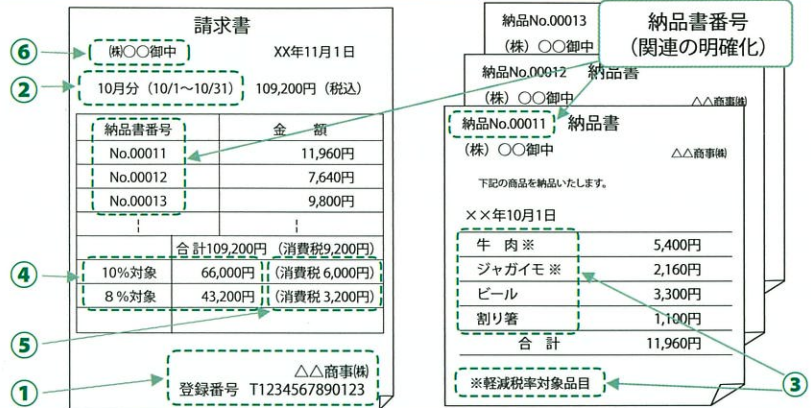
請求書

⑥ ㈱○○御中　XX年11月1日

② 10月分（10/1～10/31）　109,200円（税込）

| 納品書番号 | 金　額 |
|---|---|
| No.00011 | 11,960円 |
| No.00012 | 7,640円 |
| No.00013 | 9,800円 |
| ⋮ | ⋮ |

合計109,200円（消費税9,200円）

④ 10%対象　66,000円（消費税6,000円）
8％対象　43,200円（消費税3,200円）

⑤

① △△商事㈱
登録番号　T1234567890123

納品書番号
（関連の明確化）

納品No.00013
（株）○○御中

納品No.00012　納品書
（株）○○御中　△△商事㈱

納品No.00011　納品書
（株）○○御中　△△商事㈱

下記の商品を納品いたします。

××年10月1日

| | |
|---|---|
| 牛　肉※ | 5,400円 |
| ジャガイモ※ | 2,160円 |
| ビール | 3,300円 |
| 割り箸 | 1,100円 |
| 合　計 | 11,960円 |

※軽減税率対象品目

③